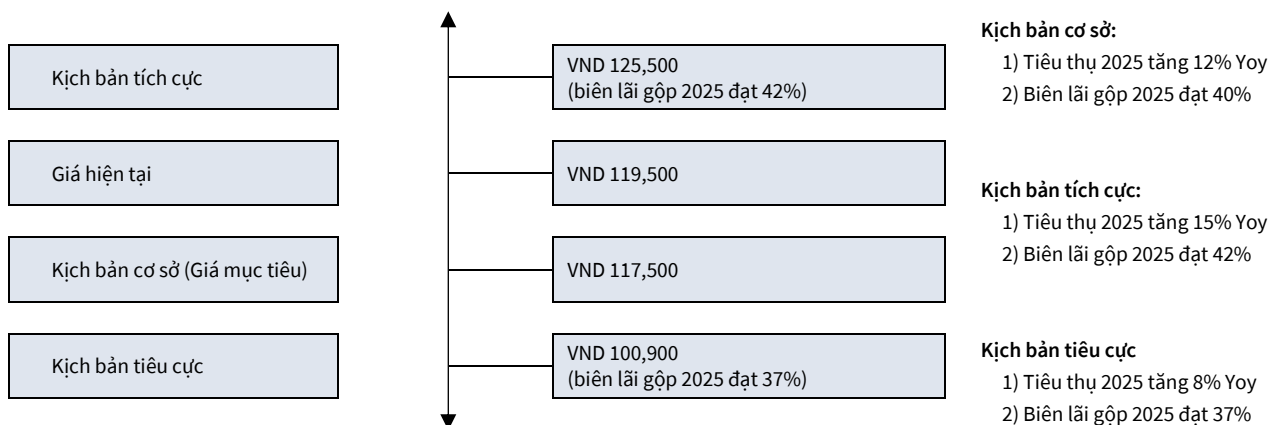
Kịch bản tích cực

VND 125,500
(biên lãi gộp 2025 đạt 42%)

Giá hiện tại

VND 119,500

Kịch bản cơ sở (Giá mục tiêu)

VND 117,500

Kịch bản tiêu cực

VND 100,900
(biên lãi gộp 2025 đạt 37%)

Kịch bản cơ sở:
1) Tiêu thụ 2025 tăng 12% Yoy
2) Biên lãi gộp 2025 đạt 40%

Kịch bản tích cực:
1) Tiêu thụ 2025 tăng 15% Yoy
2) Biên lãi gộp 2025 đạt 42%

Kịch bản tiêu cực
1) Tiêu thụ 2025 tăng 8% Yoy
2) Biên lãi gộp 2025 đạt 37%